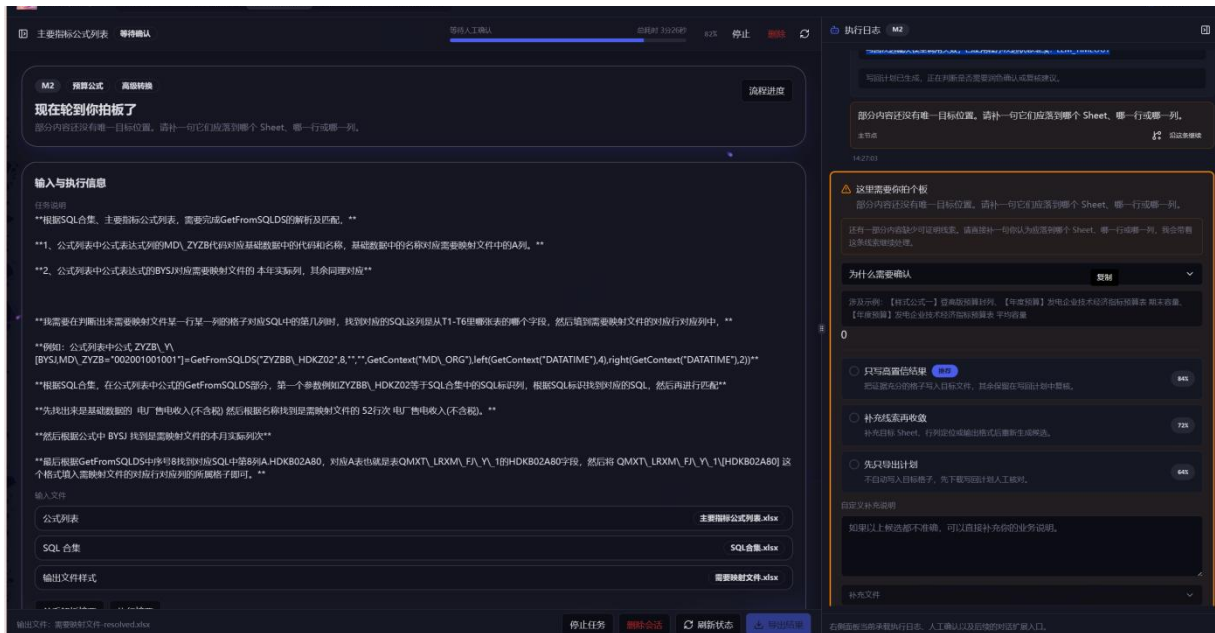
主要指标公式列表 等待确认

等待人工确认

总耗时 3分26秒

62% 停止 删除

M2 预算公式 高级转换

流程进度

现在轮到你拍板了

部分内容还没有唯一目标位置。请补一句它们应落到哪个 Sheet、哪一行或哪一列。

输入与执行信息

任务说明

**根据SQL合集、主要指标公式列表，需要完成GetFromSQLDS的解析及匹配。**

**1、公式列表中公式表达式的MD\_ZYZB代码对应基础数据中的代码和名称，基础数据中的名称对应需要映射文件中的A列。**

**2、公式列表中公式表达式的BYSJ对应需要映射文件的 本年实际列，其余同理对应**

**我需要在判断出来需要映射文件某一行某一列的格子对应SQL中的第几列时，找到对应的SQL这列是从T1-T6里哪张表的哪个字段，然后填到需要映射文件的对应行对应列中。**

**例如：公式列表中公式 ZYZB\_Y\[BYSJ,MD\_ZYZB="002001001001"]=GetFromSQLDS("ZYZBB\_HDKZ02",8,"","",GetContext("MD\_ORG"),left(GetContext("DATATIME"),4),right(GetContext("DATATIME"),2))**

**根据SQL合集，在公式列表中公式的GetFromSQLDS部分，第一个参数例如ZYZBB\_HDKZ02等于SQL合集中的SQL标识列，根据SQL标识找到对应的SQL，然后再进行匹配**

**先找出来是基础数据的 电厂售电收入(不含税) 然后根据名称找到是需映射文件的 52行次 电厂售电收入(不含税)。**

**然后根据公式中 BYSJ 找到是需映射文件的本月实际列次**

**最后根据GetFromSQLDS中序号8找到对应SQL中第8列A.HDKB02A80，对应A表也就是表QMXT\_LRXM\_FJ\_Y\_1的HDKB02A80字段，然后将 QMXT\_LRXM\_FJ\_Y\_1\[HDKB02A80] 这个格式填入需映射文件的对应行对应列的所属格子即可。**

输入文件

公式列表 主要指标公式列表.xlsx

SQL 合集 SQL合集.xlsx

输出文件样式 需要映射文件.xlsx

输出文件：需要映射文件-resolved.xlsx

停止任务 删除会话 刷新状态 导出结果

执行日志 M2

写回计划已生成，正在判断是否需要澄清确认或继续建议。

部分内容还没有唯一目标位置。请补一句它们应落到哪个 Sheet、哪一行或哪一列。

主节点

回溯继续

14:27:03

这里需要你拍个板

部分内容还没有唯一目标位置。请补一句它们应落到哪个 Sheet、哪一行或哪一列。

还有一部分内容缺少可定稿线索。请直接补一句你认为应落到哪个 Sheet、哪一行或哪一列，我会带着这条线索继续处理。

为什么需要确认

复制

涉及示例：【样式公式一】登海版预算封列、【年度预算】发电企业技术经济指标预算表 期末容量、【年度预算】发电企业技术经济指标预算表 平均容量

0

只写高置信结果 推荐

把证据充分的格子写入目标文件，其余保留在写回计划中复核。

84%

补充线索再收敛

补充目标 Sheet、行列定位或输出格式后重新生成候选。

72%

先只导出计划

不自动写入目标格子，先下载写回计划人工核对。

64%

自定义补充说明

如果以上候选都不准确，可以直接补充你的业务说明。

补充文件

右侧面板当前承载执行日志、人工确认以及后续的对话扩展入口。